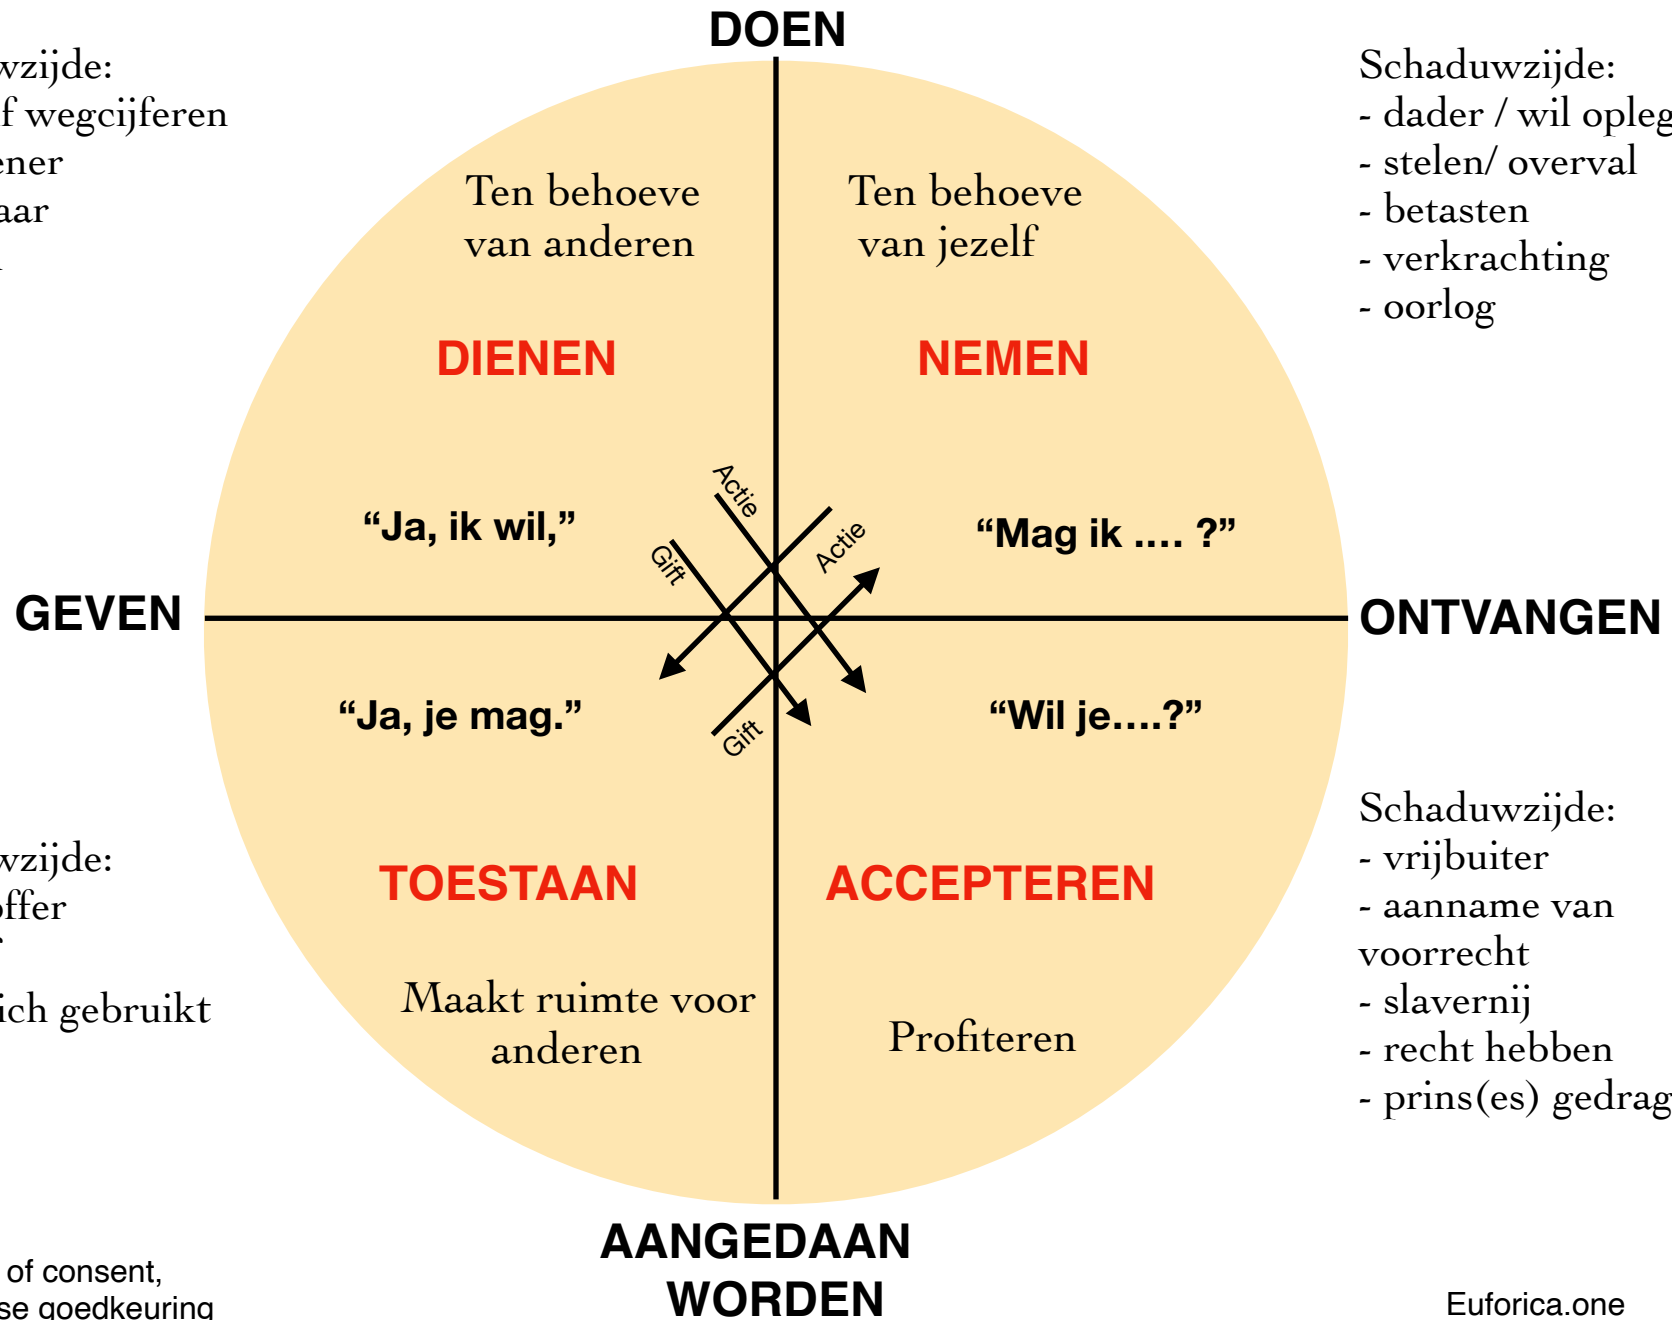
wzijde:
f wegcijferen
ener
aar

DOEN

Schaduwzijde:
- dader / wil opleg
- stelen/ overval
- betasten
- verkrachting
- oorlog

Ten behoeve van anderen

Ten behoeve van jezelf

DIENEN

NEMEN

Actie

Actie

Gift

Gift

“Ja, ik wil,”

“Mag ik .... ?”

GEVEN

ONTVANGEN

“Ja, je mag.”

“Wil je....?”

wzijde:
offer

ich gebruikt

Schaduwzijde:
- vrijbuiter
- aanname van voorrecht
- slavernij
- recht hebben
- prins(es) gedrag

TOESTAAN

ACCEPTEREN

Maakt ruimte voor anderen

Profiteren

of consent,
se goedkeuring

AANGEDAAN WORDEN

Euforica.one